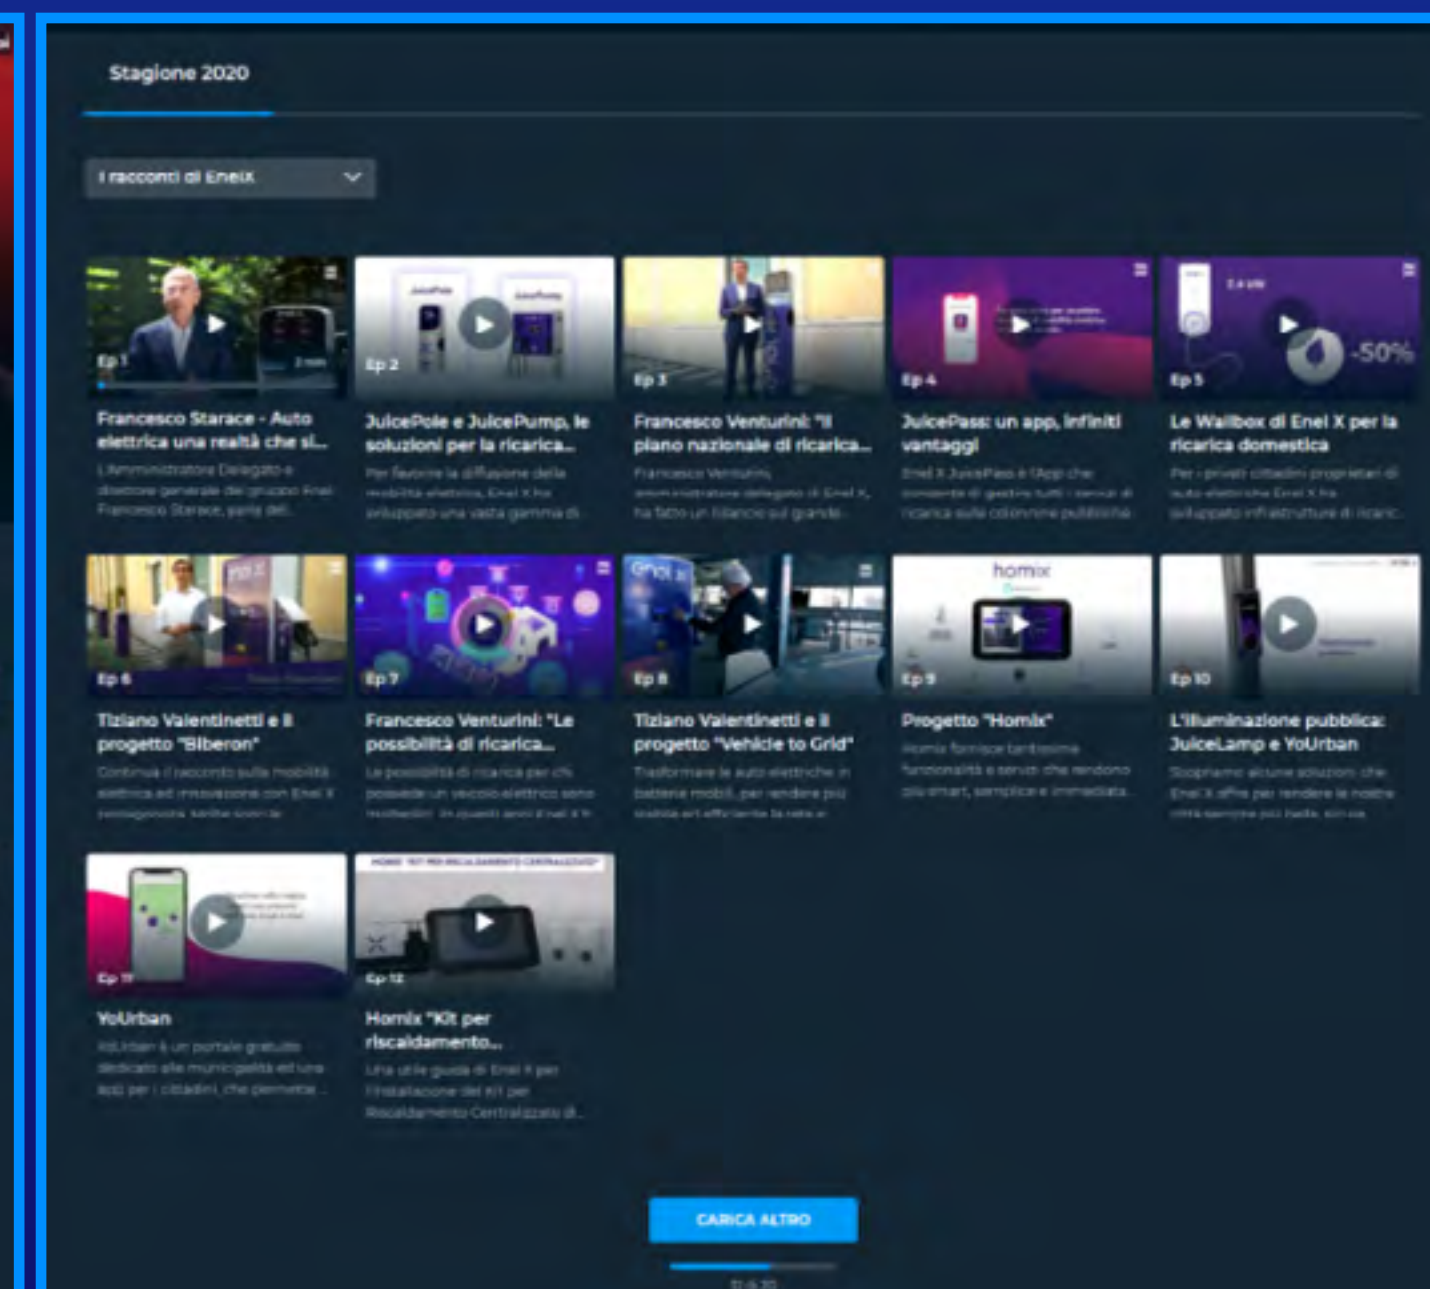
Stagione 2020

I racconti di EnelX

Ep 1
Francesco Starace - Auto elettrica una realtà che si...
L'Amministratore Delegato e direttore generale del gruppo Enel Francesco Starace, parla del...

Ep 2
JuicePole e JuicePump, le soluzioni per la ricarica...
Per favorire la diffusione della mobilità elettrica, Enel X ha sviluppato una vasta gamma di...

Ep 3
Francesco Venturini: "Il piano nazionale di ricarica...
Francesco Venturini, amministratore delegato di Enel X, ha fatto un bilancio sul grande...

Ep 4
JuicePass: un app, infiniti vantaggi
Enel X JuicePass è l'App che consente di gestire tutti i servizi di ricarica sulle colonnine pubbliche...

Ep 5
-50%
Le Wallbox di Enel X per la ricarica domestica
Per i privati cittadini proprietari di auto elettriche Enel X ha sviluppato infrastrutture di ricaric...

Ep 6
Tiziano Valentinetti e il progetto "Biberon"
Continua il racconto sulla mobilità elettrica ed innovazione con Enel X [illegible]

Ep 7
Francesco Venturini: "Le possibilità di ricarica...
Le possibilità di ricarica per chi possiede un veicolo elettrico sono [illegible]

Ep 8
Tiziano Valentinetti e il progetto "Vehicle to Grid"
Trasformare le auto elettriche in batterie mobili, per rendere più stabile ed efficiente la rete e...

homix
Ep 9
Progetto "Homix"
Homix fornisce tantissime funzionalità e servizi che rendono più smart, semplice e immediata...

Ep 10
L'illuminazione pubblica: JuiceLamp e YoUrban
Scopriamo alcune soluzioni che Enel X offre per rendere le nostre città sempre più belle, sicure...

Ep 11
YoUrban
YoUrban è un portale gratuito dedicato alle municipalità ed una app per i cittadini, che permette...

Ep 12
Homix "Kit per riscaldamento...
Una utile guida di Enel X per l'installazione del Kit per Riscaldamento Centralizzato di...

CARICA ALTRO
12 di 20